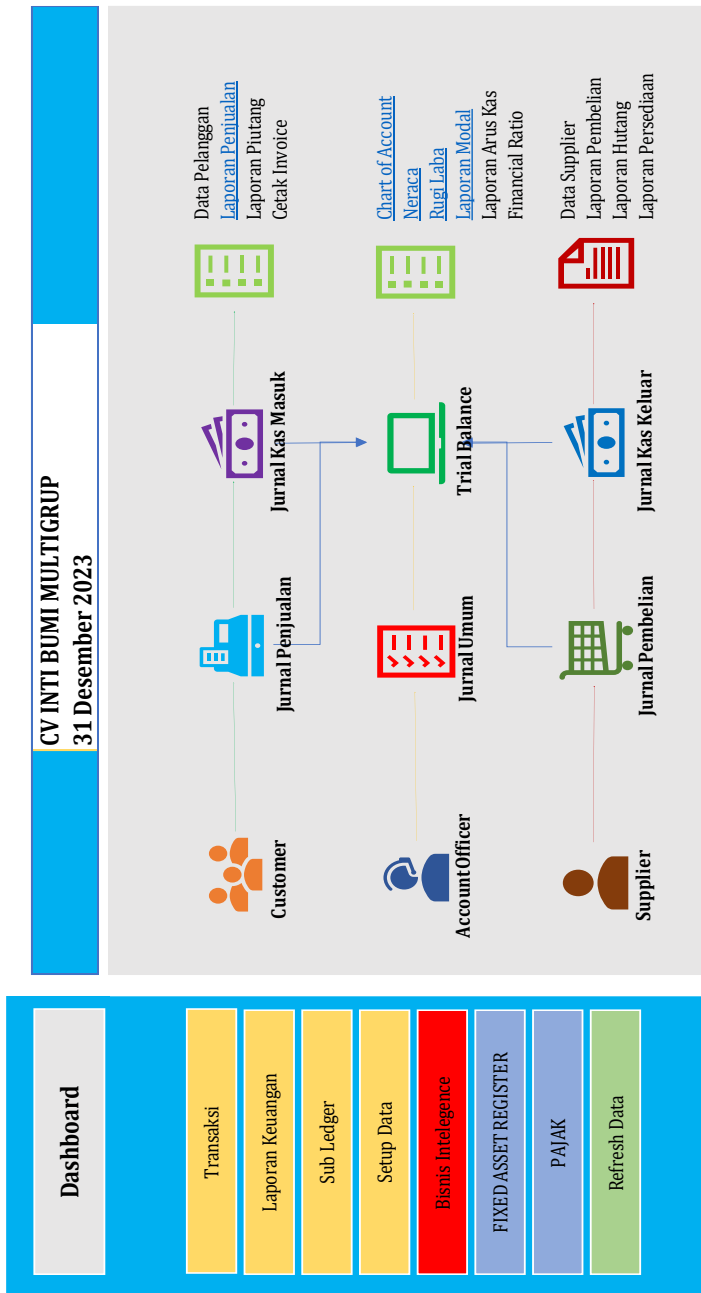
CV INTI BUMI MULTIGRUP
31 Desember 2023

Customer
Jurnal Penjualan
Jurnal Kas Masuk
Data Pelanggan
Laporan Penjualan
Laporan Piutang
Cetak Invoice

Account Officer
Jurnal Umum
Trial Balance
Chart of Account
Neraca
Rugi Laba
Laporan Modal
Laporan Arus Kas
Financial Ratio

Supplier
Jurnal Pembelian
Jurnal Kas Keluar
Data Supplier
Laporan Pembelian
Laporan Hutang
Laporan Persediaan

Dashboard
Transaksi
Laporan Keuangan
Sub Ledger
Setup Data
Bisnis Intelegence
FIXED ASSET REGISTER
PAJAK
Refresh Data